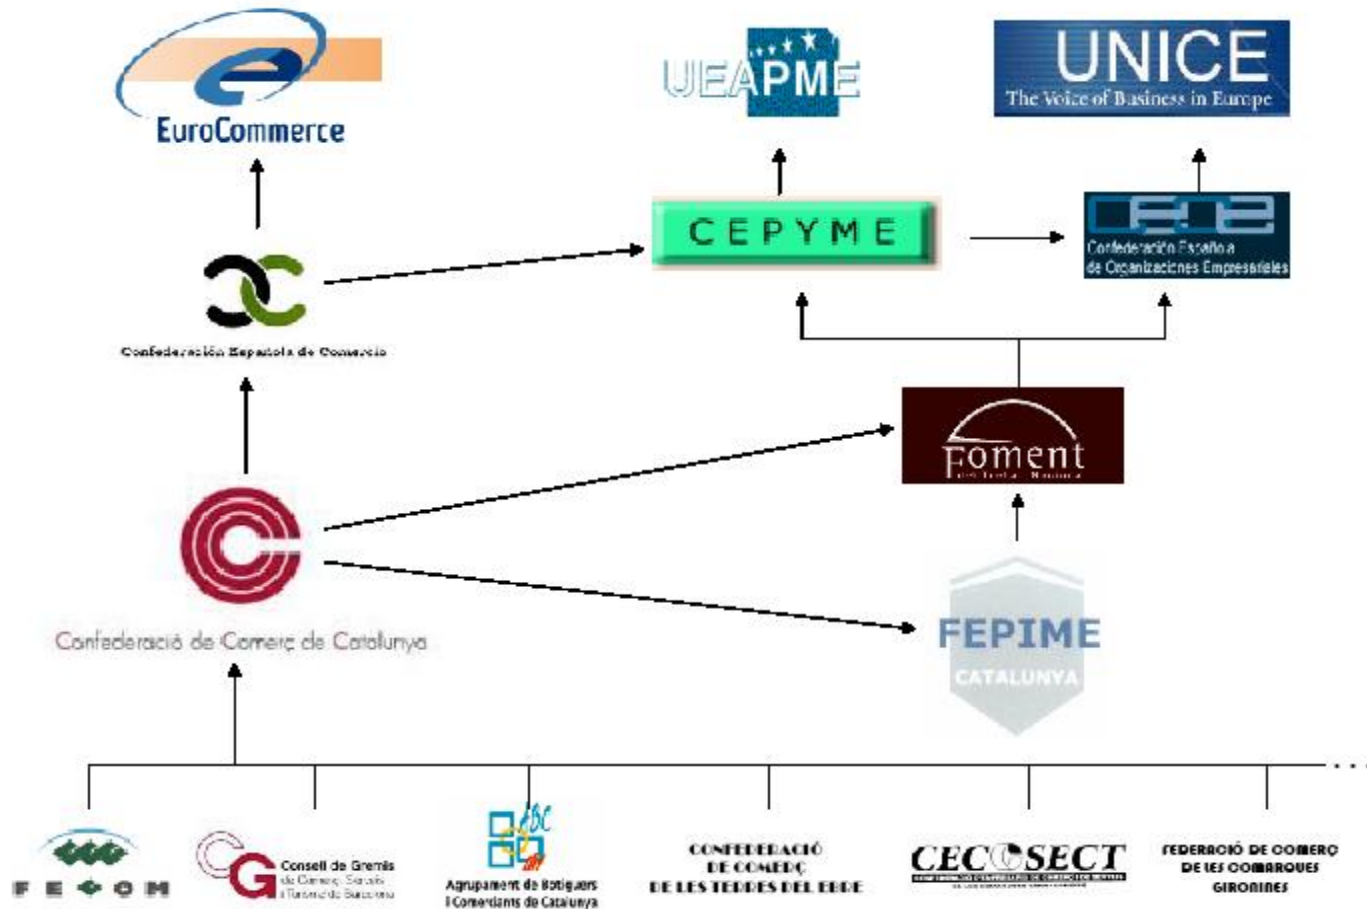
EuroCommerce

UEAPME

UNICE
The Voice of Business in Europe

CEPYME

CEOE
Confederación Española de Organizaciones Empresariales

Confederación Española de Comercio

Foment
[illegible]

Confederació de Comerç de Catalunya

FEPIME
CATALUNYA

...

FECOM

Consell de Gremis de Comerç, Serveis i Turisme de Barcelona

Agrupament de Botiguers i Comerciants de Catalunya

CONFEDERACIÓ DE COMERÇ DE LES TERRES DE L'EBRE

CECOSECT
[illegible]

FEDERACIÓ DE COMERÇ DE LES COMARQUES GIRONINES